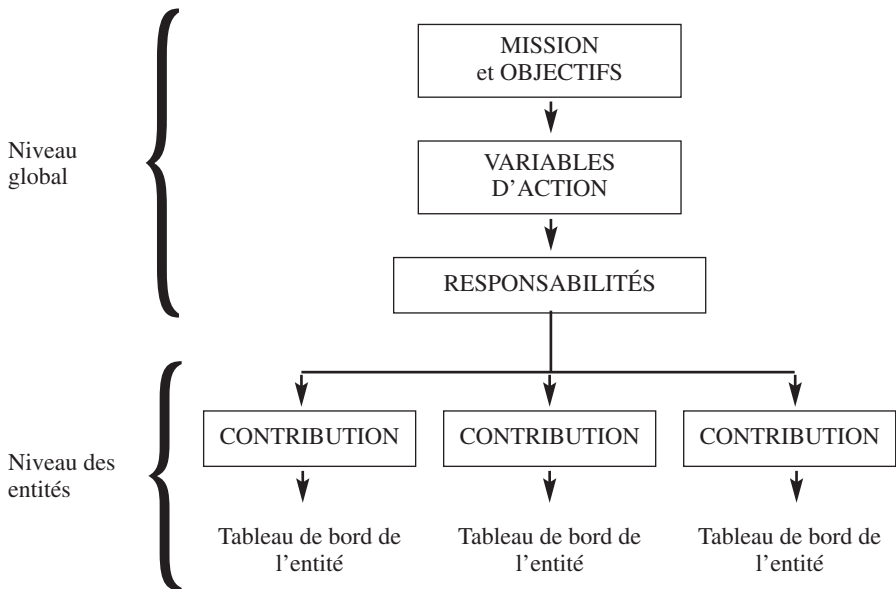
Niveau global

MISSION et OBJECTIFS

VARIABLES D'ACTION

RESPONSABILITÉS

Niveau des entités

CONTRIBUTION

CONTRIBUTION

CONTRIBUTION

Tableau de bord de l'entité

Tableau de bord de l'entité

Tableau de bord de l'entité